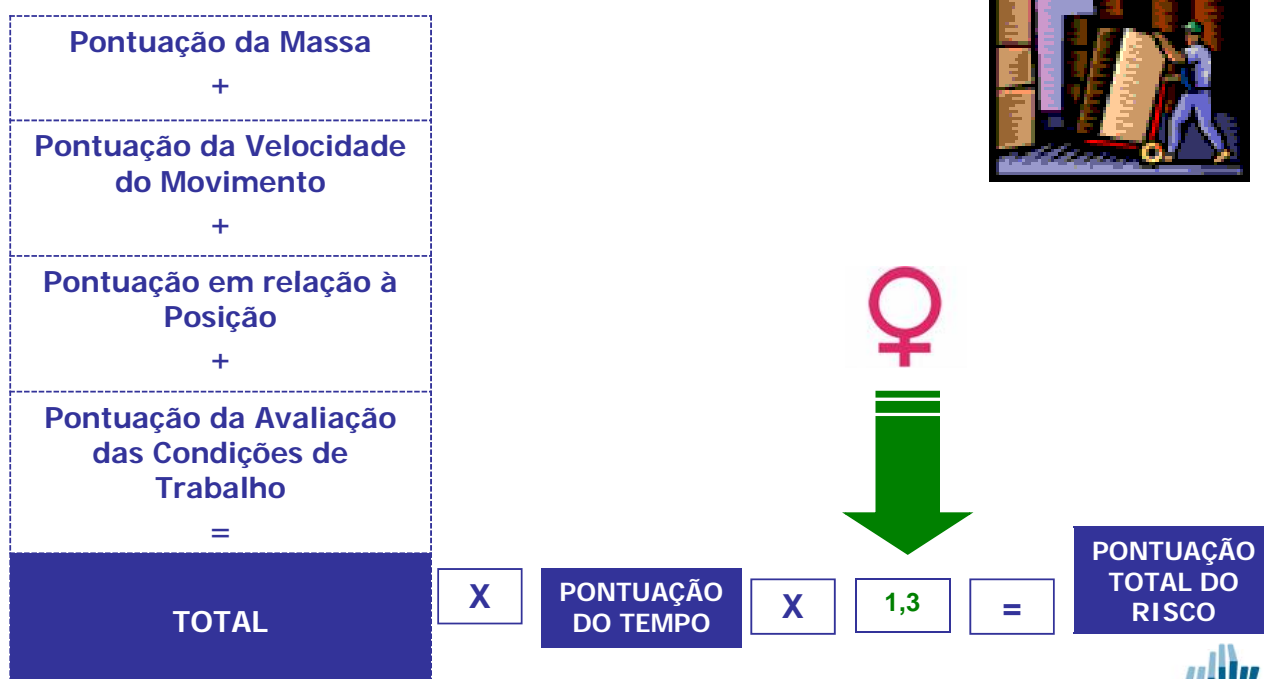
Pontuação da Massa
+
Pontuação da Velocidade do Movimento
+
Pontuação em relação à Posição
+
Pontuação da Avaliação das Condições de Trabalho
=

TOTAL

X

PONTUAÇÃO DO TEMPO

X

1,3

=

PONTUAÇÃO TOTAL DO RISCO